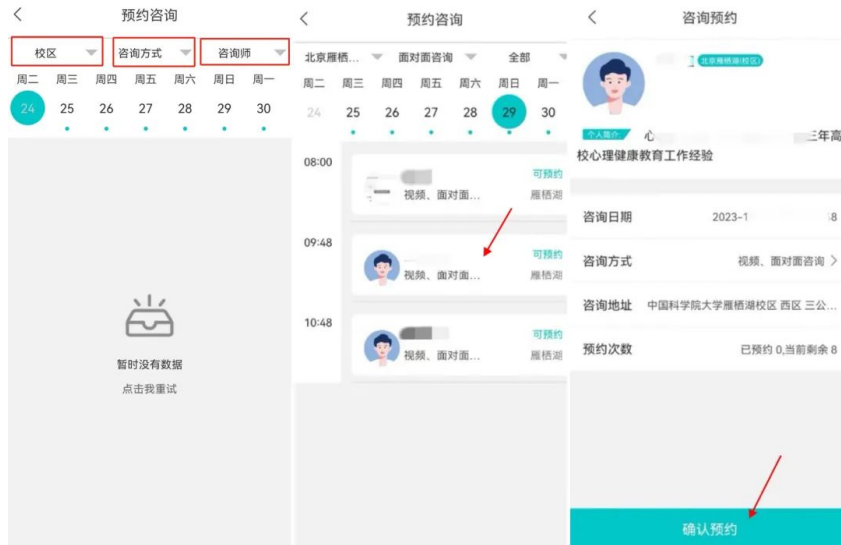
预约咨询

校区 咨询方式 咨询师

周二 周三 周四 周五 周六 周日 周一
24 25 26 27 28 29 30

暂时没有数据
点击我重试

预约咨询

北京雁栖... 面对面咨询 全部

周二 周三 周四 周五 周六 周日 周一
24 25 26 27 28 29 30

08:00
视频、面对面... 可预约 雁栖湖

09:48
视频、面对面... 可预约 雁栖湖

10:48
视频、面对面... 可预约 雁栖湖

咨询预约

北京雁栖湖(校区)

个人简介 心 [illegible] 三年高校心理健康教育工作经验

咨询日期 2023-1 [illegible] 8

咨询方式 视频、面对面咨询 >

咨询地址 中国科学院大学雁栖湖校区 西区 三公...

预约次数 已预约 0,当前剩余 8

确认预约